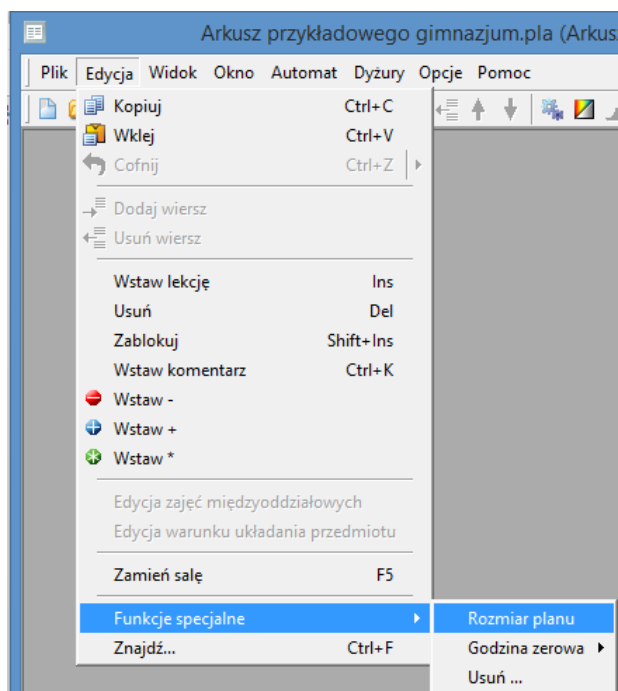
Arkusz przykładowego gimnazjum.pla (Arkus

Plik Edycja Widok Okno Automat Dyżury Opcje Pomoc

Kopiuj Ctrl+C
Wklej Ctrl+V
Cofnij Ctrl+Z
Dodaj wiersz
Usuń wiersz
Wstaw lekcję Ins
Usuń Del
Zablokuj Shift+Ins
Wstaw komentarz Ctrl+K
Wstaw -
Wstaw +
Wstaw *
Edycja zajęć międzyoddziałowych
Edycja warunku układania przedmiotu
Zamień salę F5
Funkcje specjalne
Znajdź... Ctrl+F

Rozmiar planu
Godzina zerowa
Usuń ...